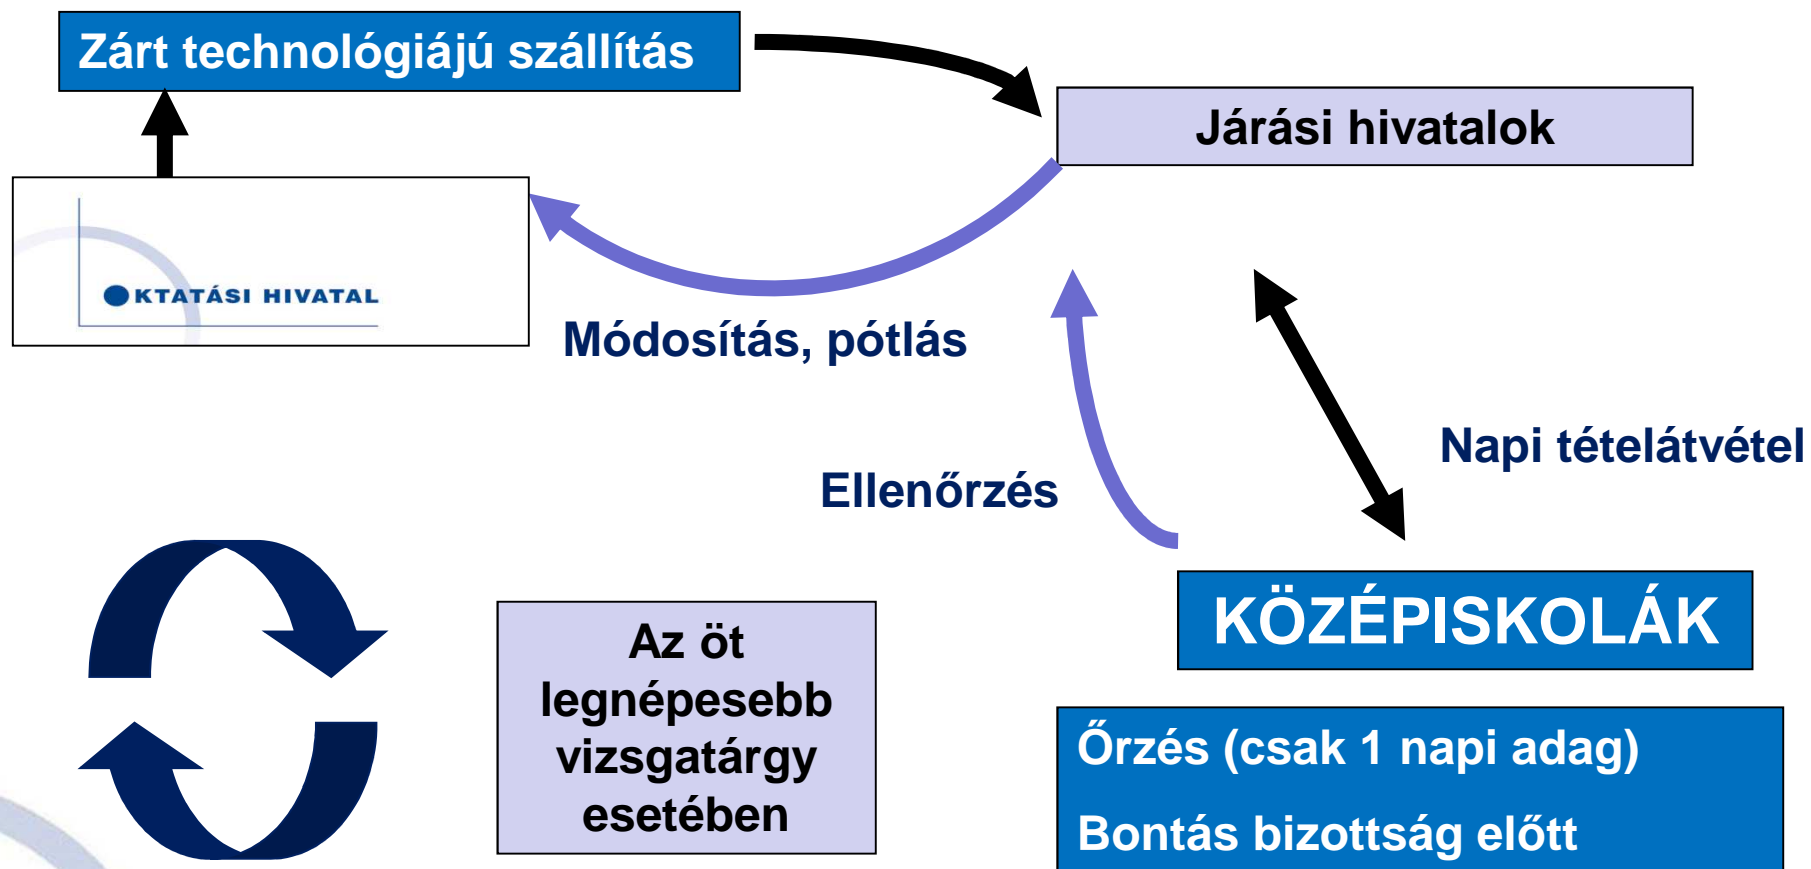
Zárt technológiájú szállítás

Járási hivatalok

OKTATÁSI HIVATAL

Módosítás, pótlás

Napi tételátvétel

Ellenőrzés

Az öt legnépesebb vizsgatárgy esetében

KÖZÉPISKOLÁK

Őrzés (csak 1 napi adag)

Bontás bizottság előtt